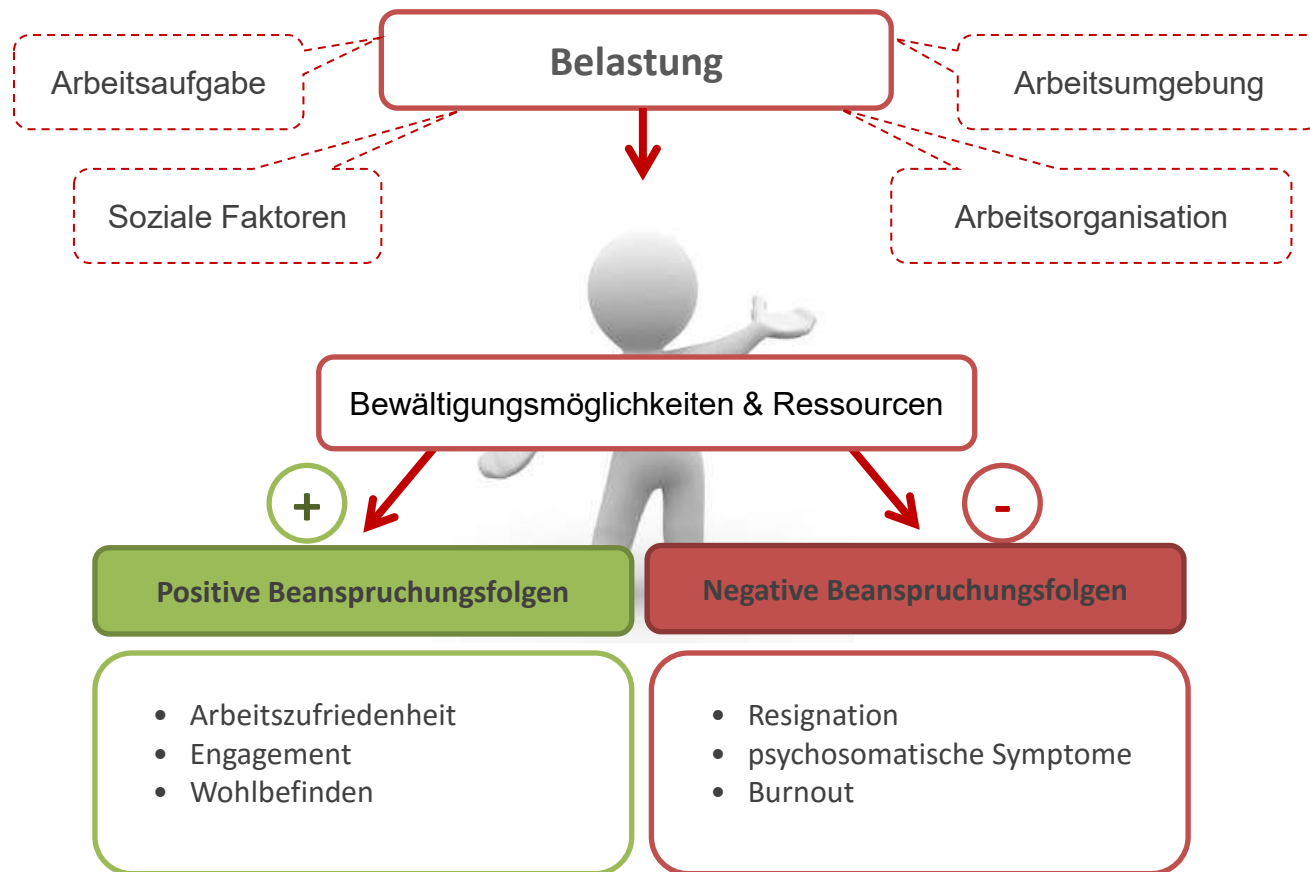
Arbeitsaufgabe

Belastung

Arbeitsumgebung

Soziale Faktoren

Arbeitsorganisation

Bewältigungsmöglichkeiten & Ressourcen

+

-

Positive Beanspruchungsfolgen

Negative Beanspruchungsfolgen

- Arbeitszufriedenheit
- Engagement
- Wohlbefinden

- Resignation
- psychosomatische Symptome
- Burnout